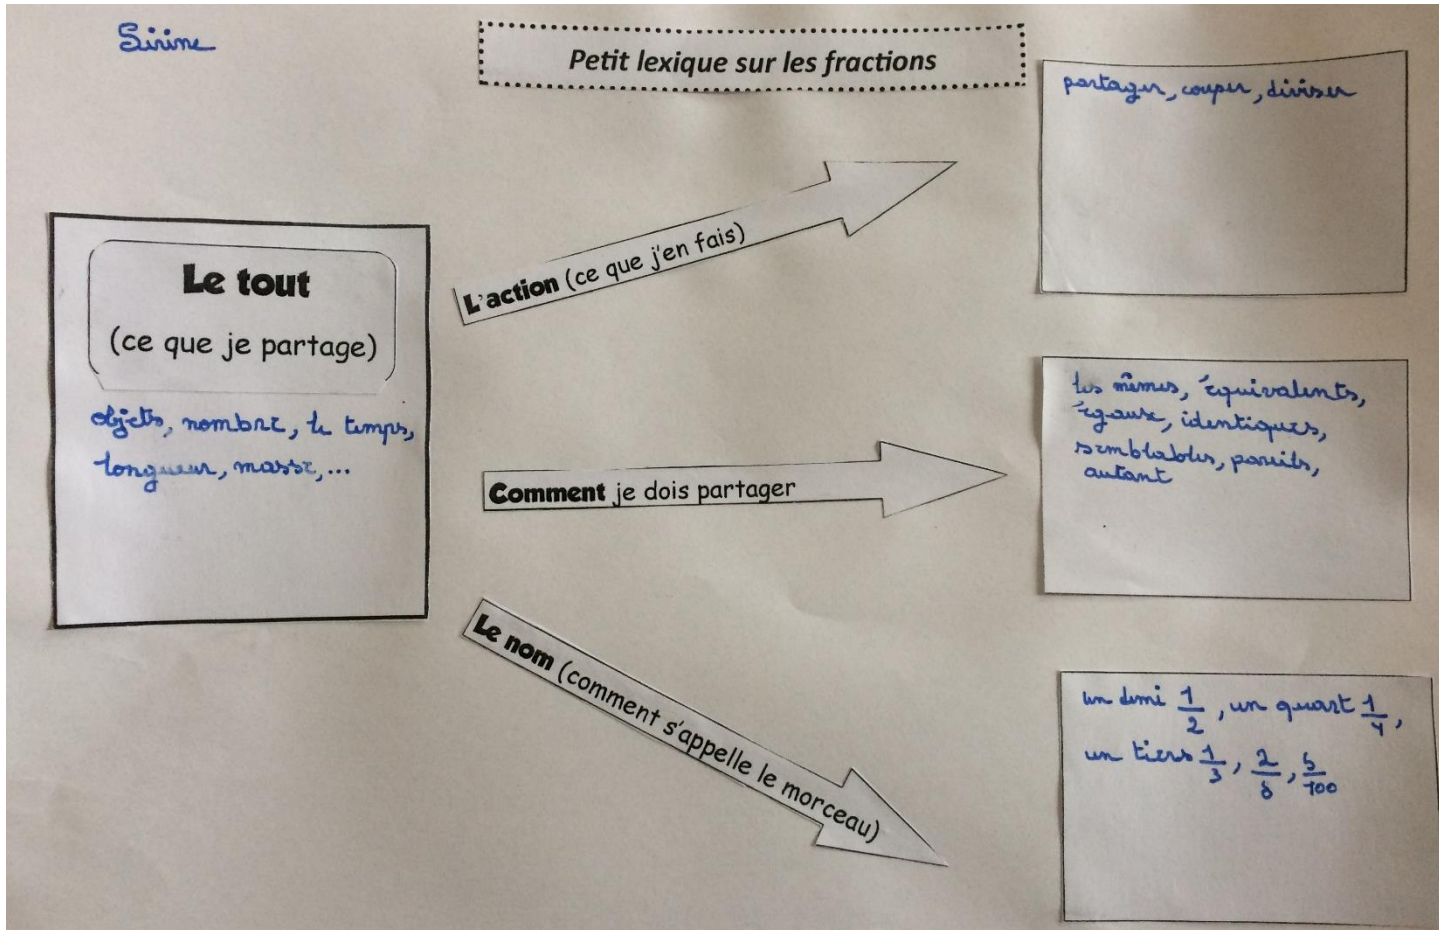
Sirine

Petit lexique sur les fractions

Le tout
(ce que je partage)

objets, nombre, le temps, longueur, masse, ...

L'action (ce que j'en fais)

partager, couper, diviser

Comment je dois partager

les mêmes, équivalents, égaux, identiques, semblables, pareils, autant

Le nom (comment s'appelle le morceau)

un demi $\frac{1}{2}$, un quart $\frac{1}{4}$, un tiers $\frac{1}{3}$, $\frac{2}{8}$, $\frac{5}{100}$